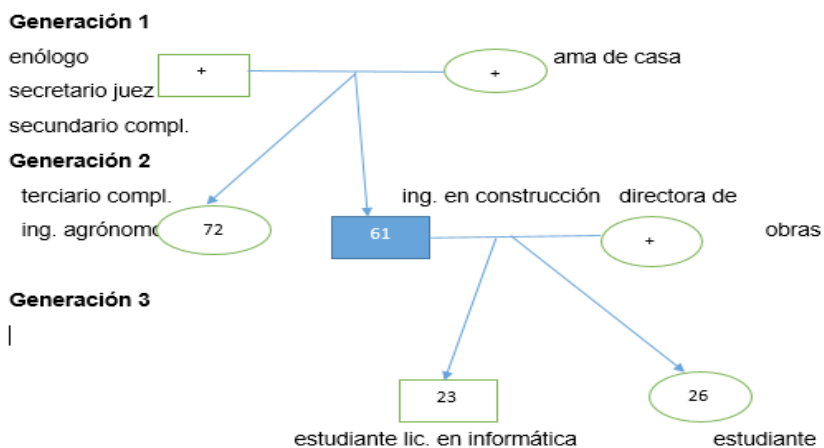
Generación 1

enólogo
secretario juez
secundario compl.

+

+

ama de casa

Generación 2

terciario compl.
ing. agrónomo

72

61

ing. en construcción

directora de obras

+

Generación 3

23

26

estudiante lic. en informática

estudiante